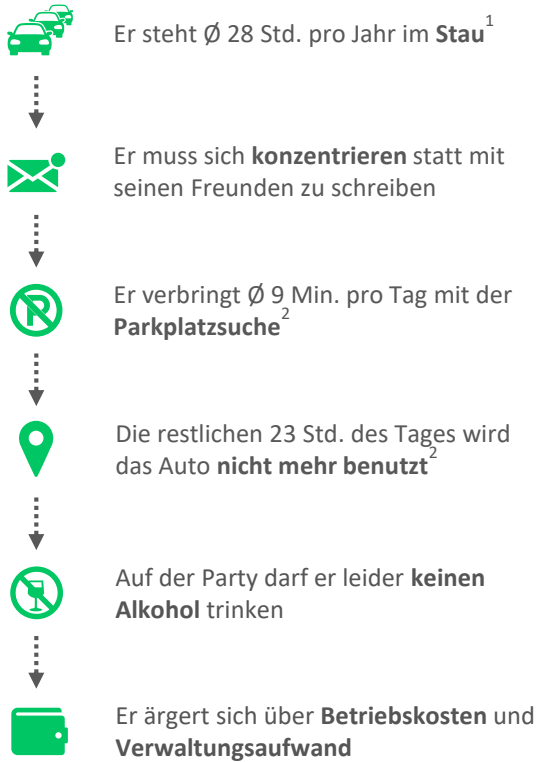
Er steht Ø 28 Std. pro Jahr im Stau$^1$

Er muss sich konzentrieren statt mit seinen Freunden zu schreiben

Er verbringt Ø 9 Min. pro Tag mit der Parkplatzsuche$^2$

Die restlichen 23 Std. des Tages wird das Auto nicht mehr benutzt$^2$

Auf der Party darf er leider keinen Alkohol trinken

Er ärgert sich über Betriebskosten und Verwaltungsaufwand